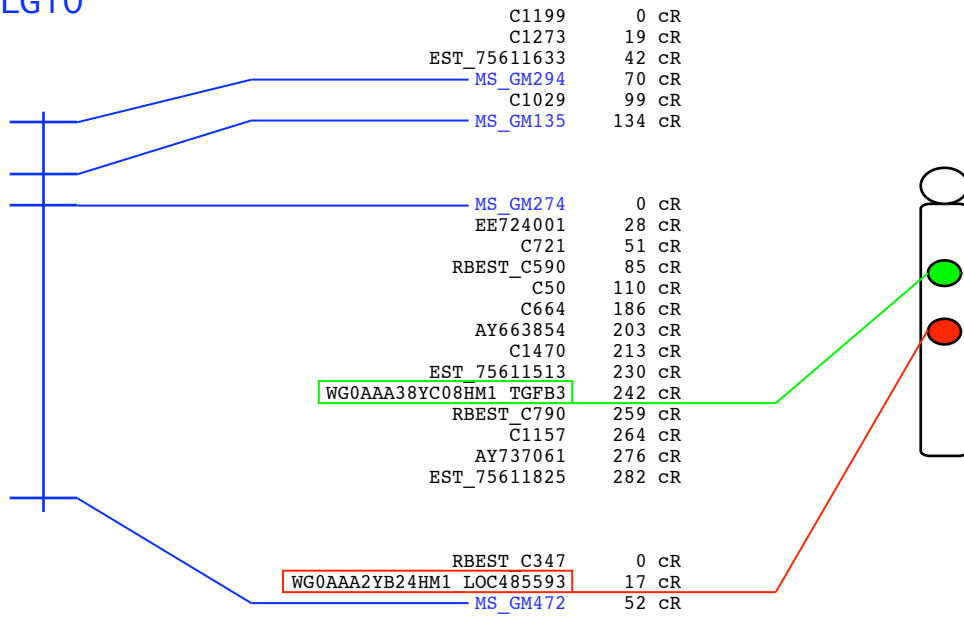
LG10

| | |
|---|---|
| C1199 | 0 cR |
| C1273 | 19 cR |
| EST_75611633 | 42 cR |
| MS_GM294 | 70 cR |
| C1029 | 99 cR |
| MS_GM135 | 134 cR |

| | |
|---|---|
| MS_GM274 | 0 cR |
| EE724001 | 28 cR |
| C721 | 51 cR |
| RBEST_C590 | 85 cR |
| C50 | 110 cR |
| C664 | 186 cR |
| AY663854 | 203 cR |
| C1470 | 213 cR |
| EST_75611513 | 230 cR |
| WG0AAA38YC08HM1_TGFB3 | 242 cR |
| RBEST_C790 | 259 cR |
| C1157 | 264 cR |
| AY737061 | 276 cR |
| EST_75611825 | 282 cR |

| | |
|---|---|
| RBEST_C347 | 0 cR |
| WG0AAA2YB24HM1_LOC485593 | 17 cR |
| MS_GM472 | 52 cR |